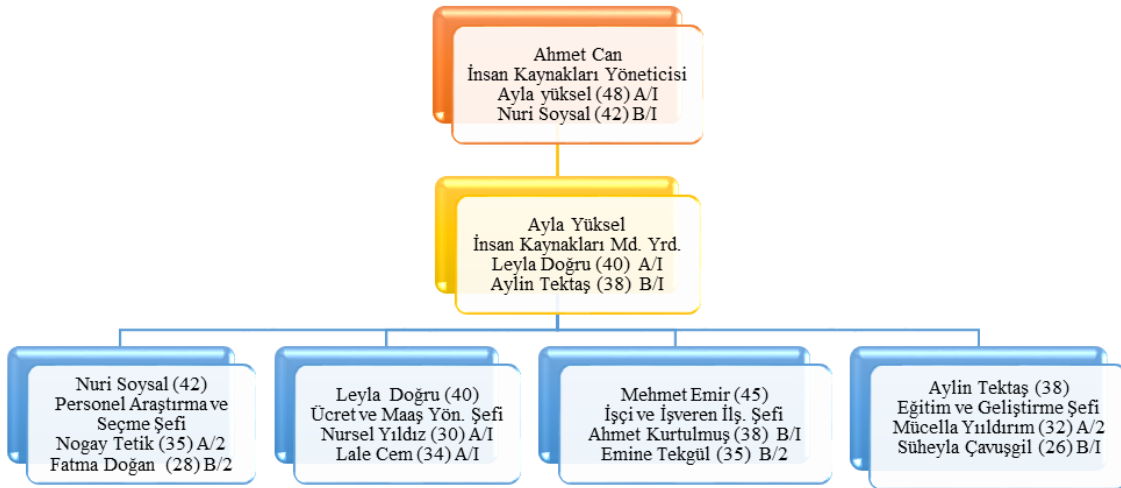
Ahmet Can
İnsan Kaynakları Yöneticisi
Ayla yüksel (48) A/I
Nuri Soysal (42) B/I

Ayla Yüksel
İnsan Kaynakları Md. Yrd.
Leyla Doğru (40) A/I
Aylin Tektaş (38) B/I

Nuri Soysal (42)
Personel Araştırma ve Seçme Şefi
Nogay Tetik (35) A/2
Fatma Doğan (28) B/2

Leyla Doğru (40)
Ücret ve Maaş Yön. Şefi
Nursel Yıldız (30) A/I
Lale Cem (34) A/I

Mehmet Emir (45)
İşçi ve İşveren İlş. Şefi
Ahmet Kurtulmuş (38) B/I
Emine Tekgül (35) B/2

Aylin Tektaş (38)
Eğitim ve Geliştirme Şefi
Mücella Yıldırım (32) A/2
Süheyla Çavuşgil (26) B/I